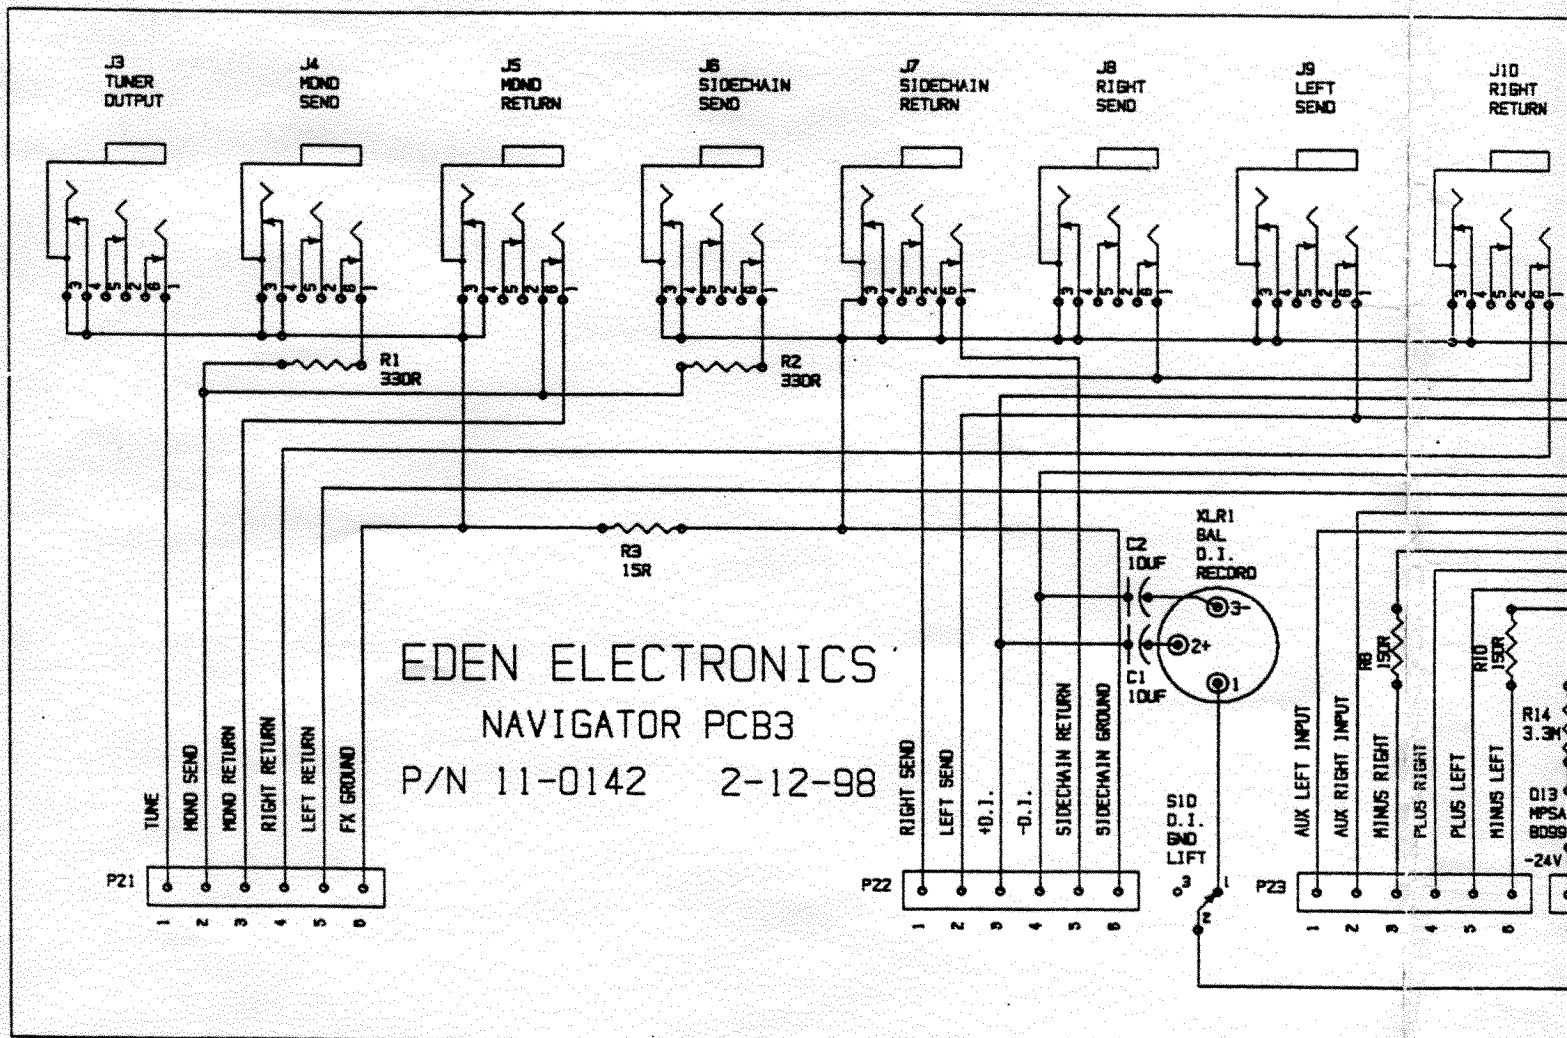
J3
TUNER
OUTPUT

J4
MONO
SEND

J5
MONO
RETURN

J6
SIDECHAIN
SEND

J7
SIDECHAIN
RETURN

J8
RIGHT
SEND

J9
LEFT
SEND

J10
RIGHT
RETURN

R1
330R

R2
330R

R3
15R

C2
10UF

C1
10UF

XLR1
BAL
D.I.
RECORD

3-
2+
1

EDEN ELECTRONICS
NAVIGATOR PCB3
P/N 11-0142 2-12-98

TUNE
MONO SEND
MONO RETURN
RIGHT RETURN
LEFT RETURN
FX GROUND

P21
1 2 3 4 5 6

RIGHT SEND
LEFT SEND
+D.I.
-D.I.
SIDECHAIN RETURN
SIDECHAIN GROUND

P22
1 2 3 4 5 6

S10
D.I.
GND
LIFT

3 1 2

AUX LEFT INPUT
AUX RIGHT INPUT
MINUS RIGHT
PLUS RIGHT
PLUS LEFT
MINUS LEFT

R8
15R

R10
15R

R14
3.3M

D13
MPSA
B09

-24V

P23
1 2 3 4 5 6